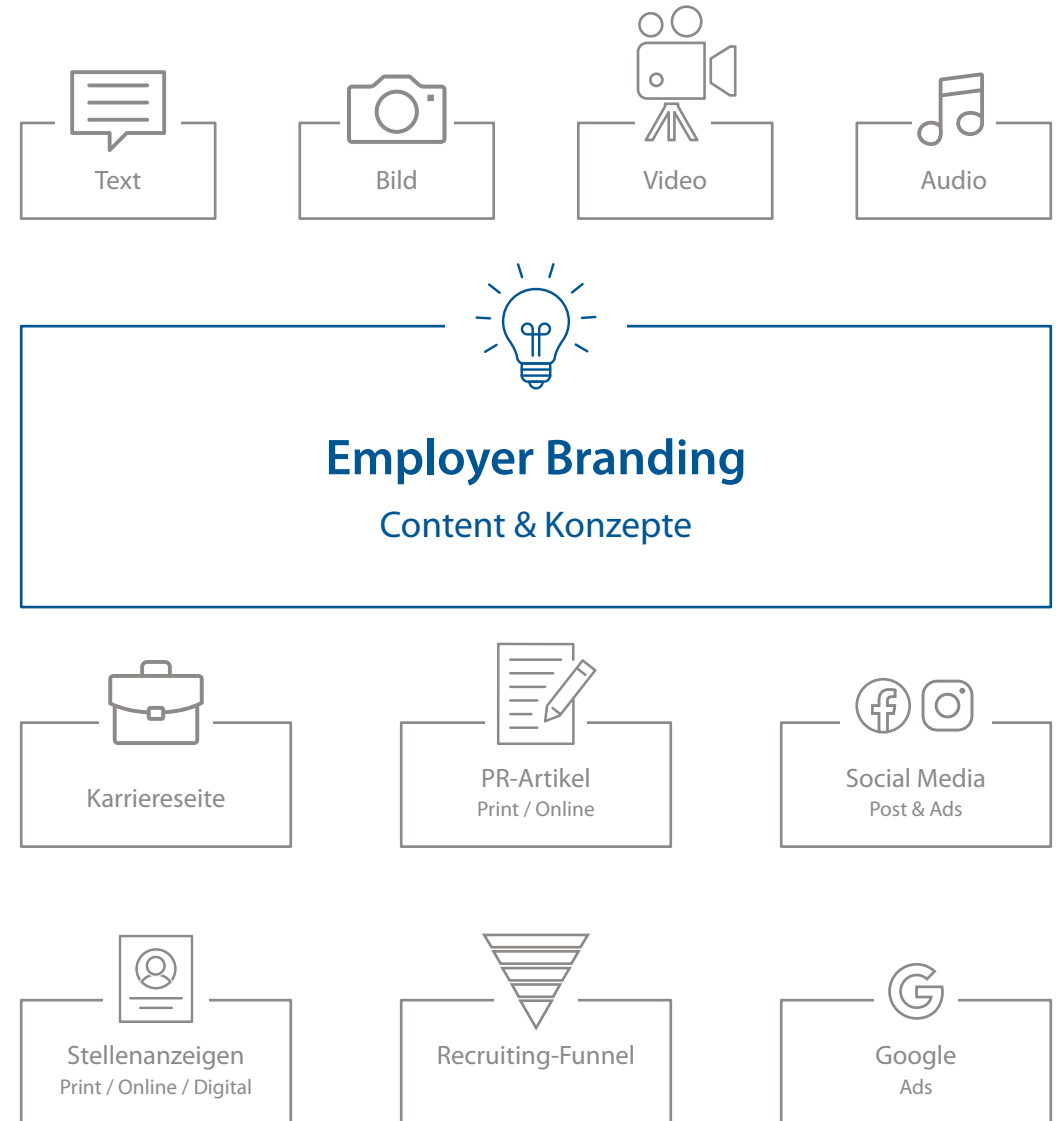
Text

Bild

Video

Audio

Employer Branding

Content & Konzepte

Karriereseite

PR-Artikel
Print / Online

Social Media
Post & Ads

Stellenanzeigen
Print / Online / Digital

Recruiting-Funnel

Google
Ads